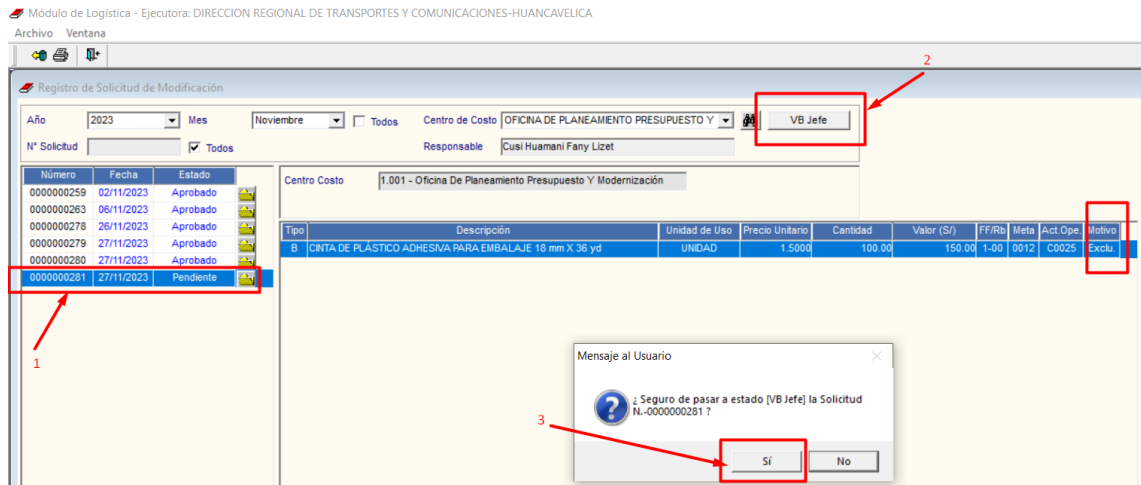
Módulo de Logística - Ejecutora: DIRECCION REGIONAL DE TRANSPORTES Y COMUNICACIONES-HUANCAVELICA

Archivo Ventana

Registro de Solicitud de Modificación

Año 2023 Mes Noviembre Todos Centro de Costo OFICINA DE PLANEAMIENTO PRESUPUESTO Y VB Jefe

N° Solicitud Todos Responsable Cusi Huamani Fany Lizet

2

| Número | Fecha | Estado |
|---|---|---|
| 0000000259 | 02/11/2023 | Aprobado |
| 0000000263 | 06/11/2023 | Aprobado |
| 0000000278 | 26/11/2023 | Aprobado |
| 0000000279 | 27/11/2023 | Aprobado |
| 0000000280 | 27/11/2023 | Aprobado |
| 0000000281 | 27/11/2023 | Pendiente |

Centro Costo 1.001 - Oficina De Planeamiento Presupuesto Y Modernización

| Tipo | Descripción | Unidad de Uso | Precio Unitario | Cantidad | Valor (S/) | FF/Rb | Meta | Act.Ope. | Motivo |
|---|---|---|---|---|---|---|---|---|---|
| B | CINTA DE PLÁSTICO ADHESIVA PARA EMBALAJE 18 mm X 36 yd | UNIDAD | 1.5000 | 100.00 | 150.00 | 1-00 | 0012 | C0025 | Exclu. |

1

Mensaje al Usuario

¿ Seguro de pasar a estado [VB Jefe] la Solicitud N.-0000000281 ?

3

Sí No